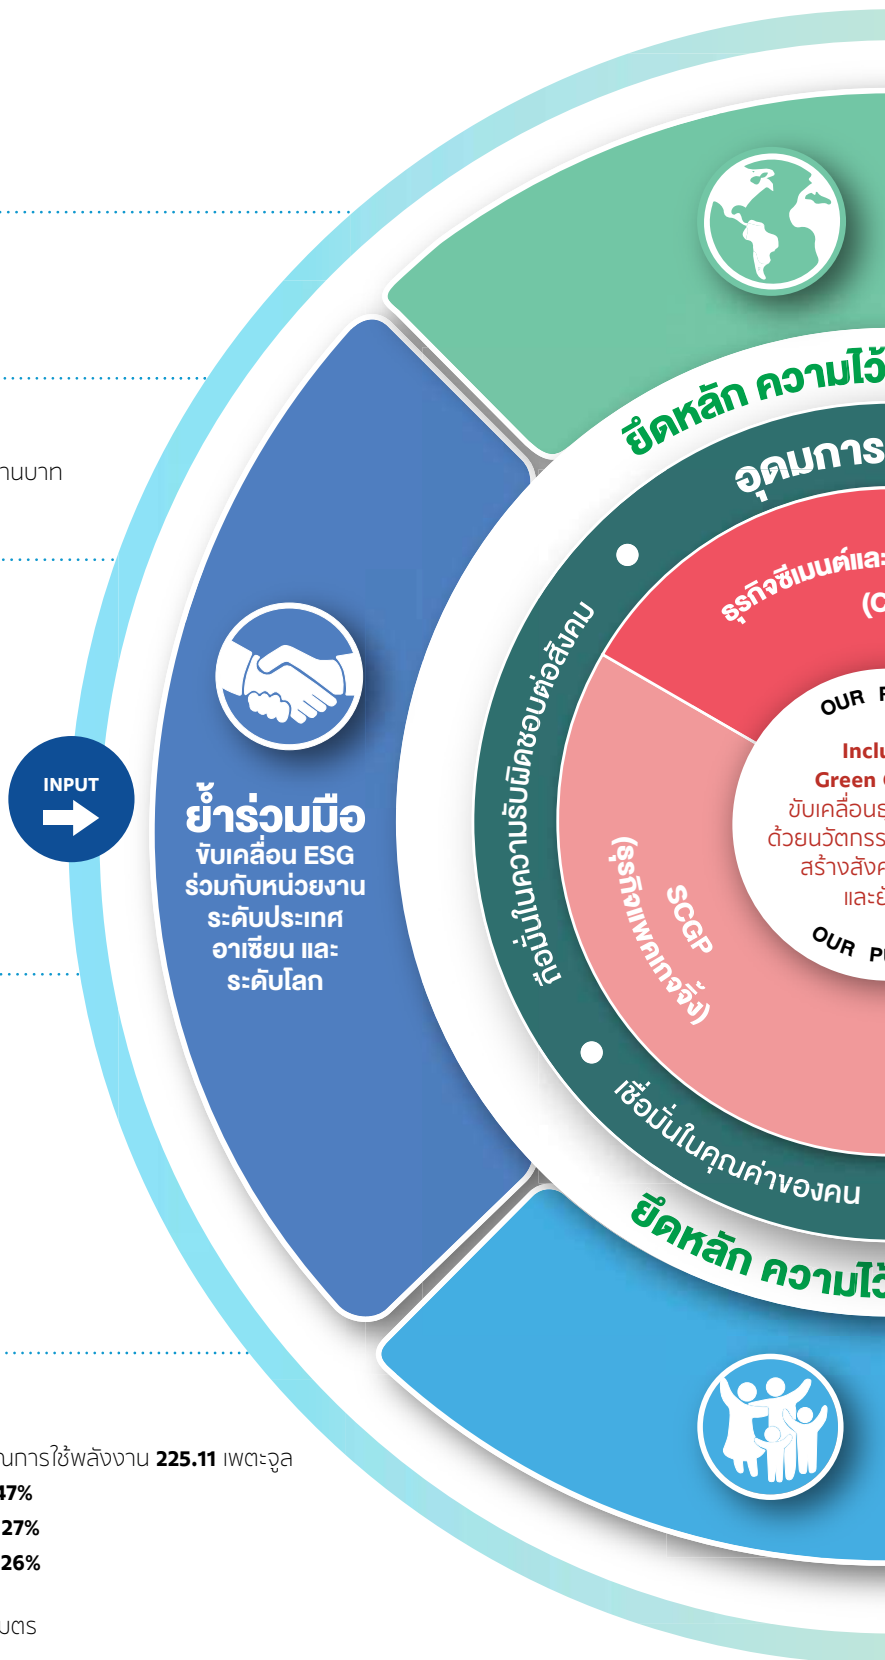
านบาท

INPUT

ย้ำร่วมมือ
ขับเคลื่อน ESG
ร่วมกับหน่วยงาน
ระดับประเทศ
อาเซียน และ
ระดับโลก

ยึดหลัก ความไว้

อุดมการ

ธุรกิจซีเมนต์และ

(C

OUR P

Inclu

Green

ขับเคลื่อน

ด้วยนวัตกรร

สร้างสังค

และ

OUR P

ถือมั่นในความรับผิดชอบต่อสังคม

SCGP
(ธุรกิจแพคเกจจิ้ง)

เชื่อมั่นในคุณค่าของคน

ยึดหลัก ความไว้

นการใช้พลังงาน 225.11 เพตะจูล
47%
27%
26%

มตร